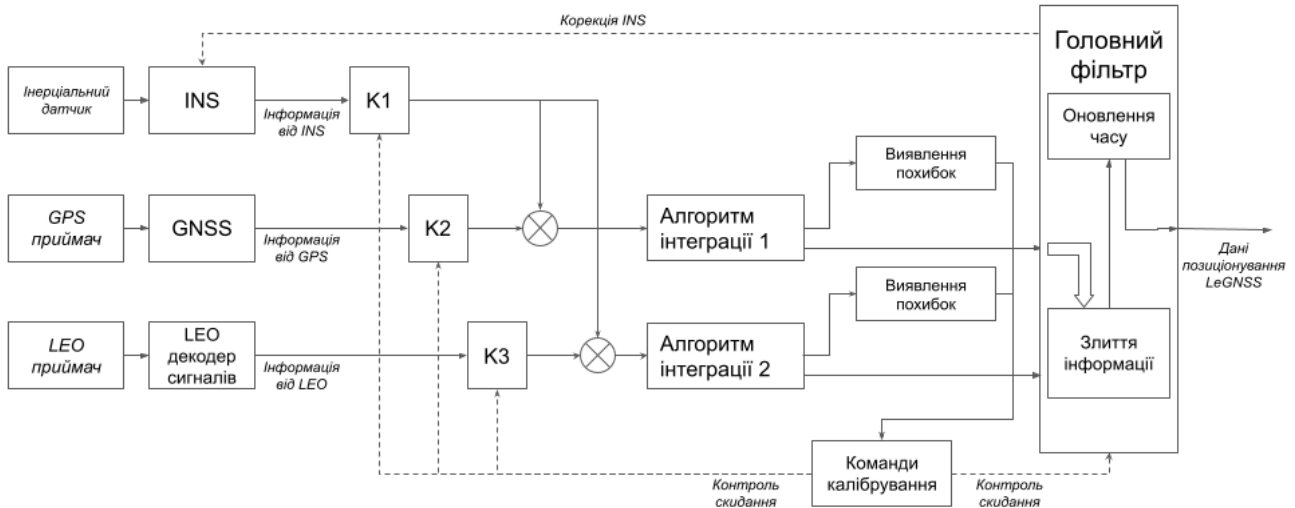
Корекція INS

Інерціальний датчик

INS

Інформація від INS

K1

Головний фільтр

Оновлення часу

GPS приймач

GNSS

Інформація від GPS

K2

Виявлення похибок

Алгоритм інтеграції 1

Дані позиціонування LeGNSS

LEO приймач

LEO декодер сигналів

Інформація від LEO

K3

Виявлення похибок

Алгоритм інтеграції 2

Злиття інформації

Команди калібрування

Контроль скидання

Контроль скидання